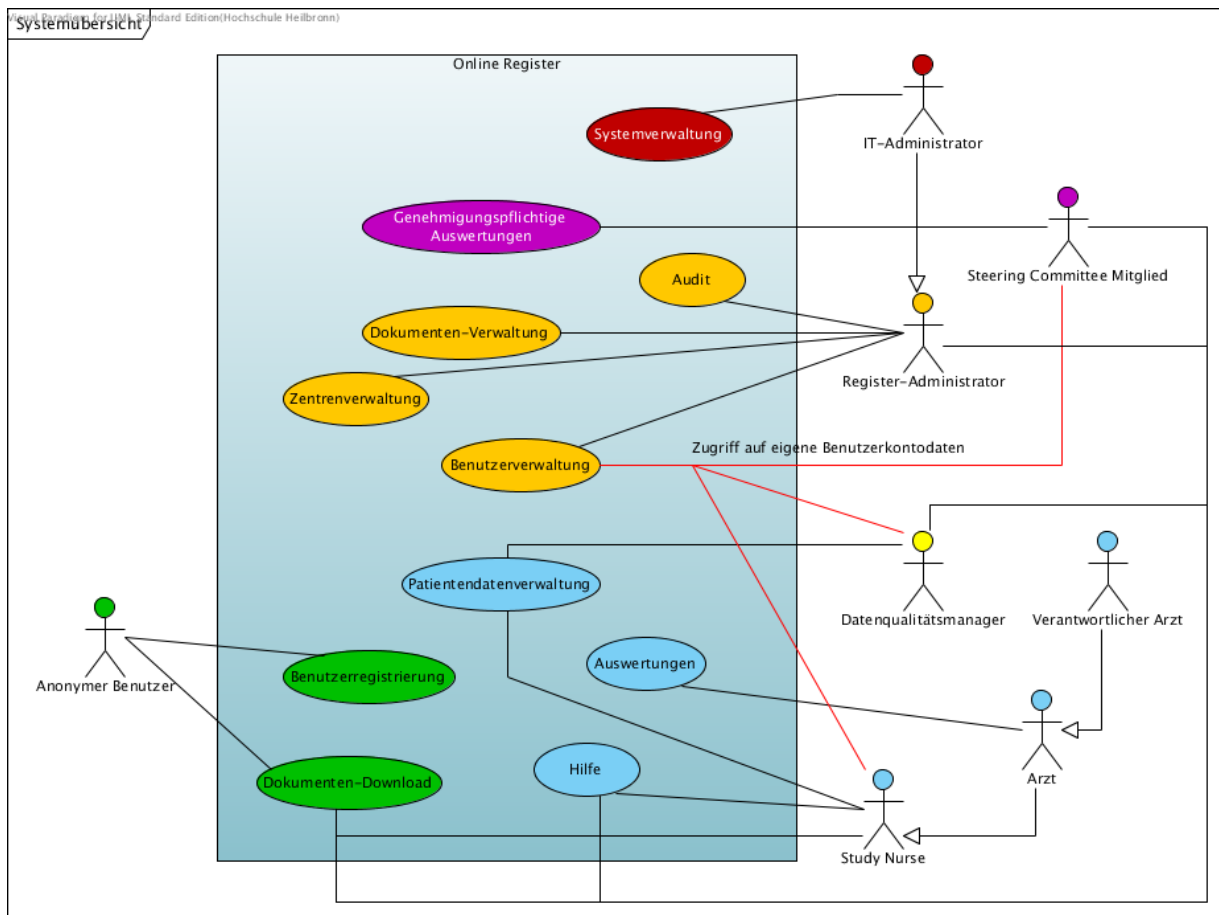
Visual Paradigm for UML Standard Edition(Hochschule Heilbronn)
Systemübersicht

Online Register

Systemverwaltung
IT-Administrator
Genehmigungspflichtige Auswertungen
Steering Committee Mitglied
Audit
Dokumenten-Verwaltung
Register-Administrator
Zentrenverwaltung
Benutzerverwaltung
Zugriff auf eigene Benutzerkontodaten
Patientendatenverwaltung
Datenqualitätsmanager
Verantwortlicher Arzt
Anonymer Benutzer
Benutzerregistrierung
Auswertungen
Arzt
Dokumenten-Download
Hilfe
Study Nurse